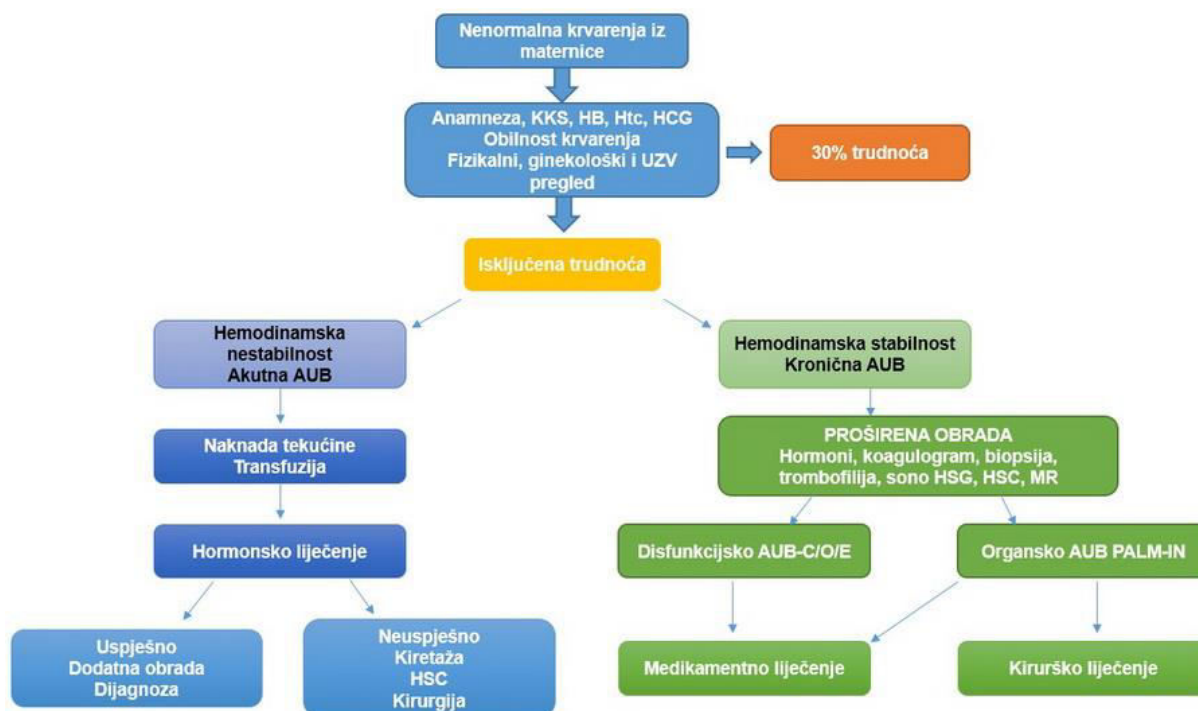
Nenormalna krvarenja iz maternice

Anamneza, KKS, HB, Htc, HCG
Obilnost krvarenja
Fizikalni, ginekološki i UZV pregled

30% trudnoća

Isključena trudnoća

Hemodinamska nestabilnost
Akutna AUB

Hemodinamska stabilnost
Kronična AUB

Naknada tekućine
Transfuzija

Hormonsko liječenje

Uspješno
Dodatna obrada
Dijagnoza

Neuspješno
Kiretaža
HSC
Kirurgija

PROŠIRENA OBRADA
Hormoni, koagulogram, biopsija, trombofilija, sono HSG, HSC, MR

Disfunkcijsko AUB-C/O/E

Organsko AUB PALM-IN

Medikamentno liječenje

Kirurško liječenje